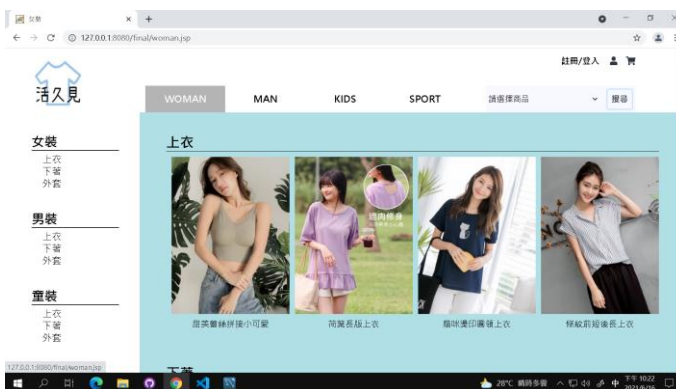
女裝
127.0.0.1:8080/final/woman.jsp

註冊/登入

活久見

WOMAN MAN KIDS SPORT
請選擇商品
搜尋

女裝
上衣
下著
外套

男裝
上衣
下著
外套

童裝
上衣
下著
外套

上衣

遮肉修身

甜美蕾絲拼接小可愛
荷葉長版上衣
貓咪燙印圓領上衣
條紋前短後長上衣

下著

127.0.0.1:8080/final/woman.jsp

28°C 晴時多雲 中 下午 10:22 2021/6/26